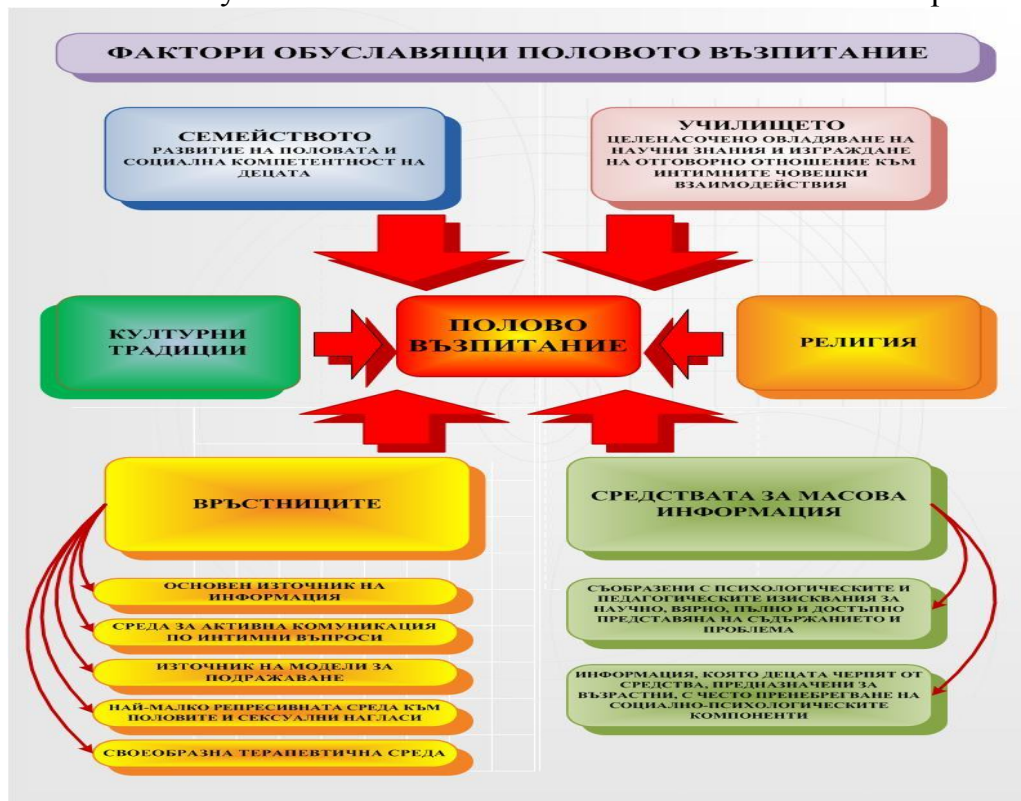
ФАКТОРИ ОБУСЛАВЯЩИ ПОЛОВОТО ВЪЗПИТАНИЕ

СЕМЕЙСТВОТО
РАЗВИТИЕ НА ПОЛОВАТА И СОЦИАЛНА КОМПЕТЕНТНОСТ НА ДЕЦАТА

УЧИЛИЩЕТО
ЦЕЛЕНАСОЧЕНО ОВЛАДЯВАНЕ НА НАУЧНИ ЗНАНИЯ И ИЗГРАЖДАНЕ НА ОТГОВОРНО ОТНОШЕНИЕ КЪМ ИНТИМНИТЕ ЧОВЕШКИ ВЗАИМОДЕЙСТВИЯ

КУЛТУРНИ ТРАДИЦИИ

ПОЛОВО ВЪЗПИТАНИЕ

РЕЛИГИЯ

ВРЪСТНИЦИТЕ

СРЕДСТВАТА ЗА МАСОВА ИНФОРМАЦИЯ

ОСНОВЕН ИЗТОЧНИК НА ИНФОРМАЦИЯ

СРЕДА ЗА АКТИВНА КОМУНИКАЦИЯ ПО ИНТИМНИ ВЪПРОСИ

ИЗТОЧНИК НА МОДЕЛИ ЗА ПОДРАЖАВАНЕ

НАЙ-МАЛКО РЕПРЕСИВНАТА СРЕДА КЪМ ПОЛОВИТЕ И СЕКСУАЛНИ НАГЛАСИ

СВОЕОБРАЗНА ТЕРАПЕВТИЧНА СРЕДА

СЪОБРАЗЕНИ С ПСИХОЛОГИЧЕСКИТЕ И ПЕДАГОГИЧЕСКИТЕ ИЗИСКВАНИЯ ЗА НАУЧНО, ВЯРНО, ПЪЛНО И ДОСТЪПНО ПРЕДСТАВЯНА НА СЪДЪРЖАНИЕТО И ПРОБЛЕМА

ИНФОРМАЦИЯ, КОЯТО ДЕЦАТА ЧЕРПЯТ ОТ СРЕДСТВА, ПРЕДНАЗНАЧЕНИ ЗА ВЪЗРАСТНИ, С ЧЕСТО ПРЕНЕБРЕГВАНЕ НА СОЦИАЛНО-ПСИХОЛОГИЧЕСКИТЕ КОМПОНЕНТИ